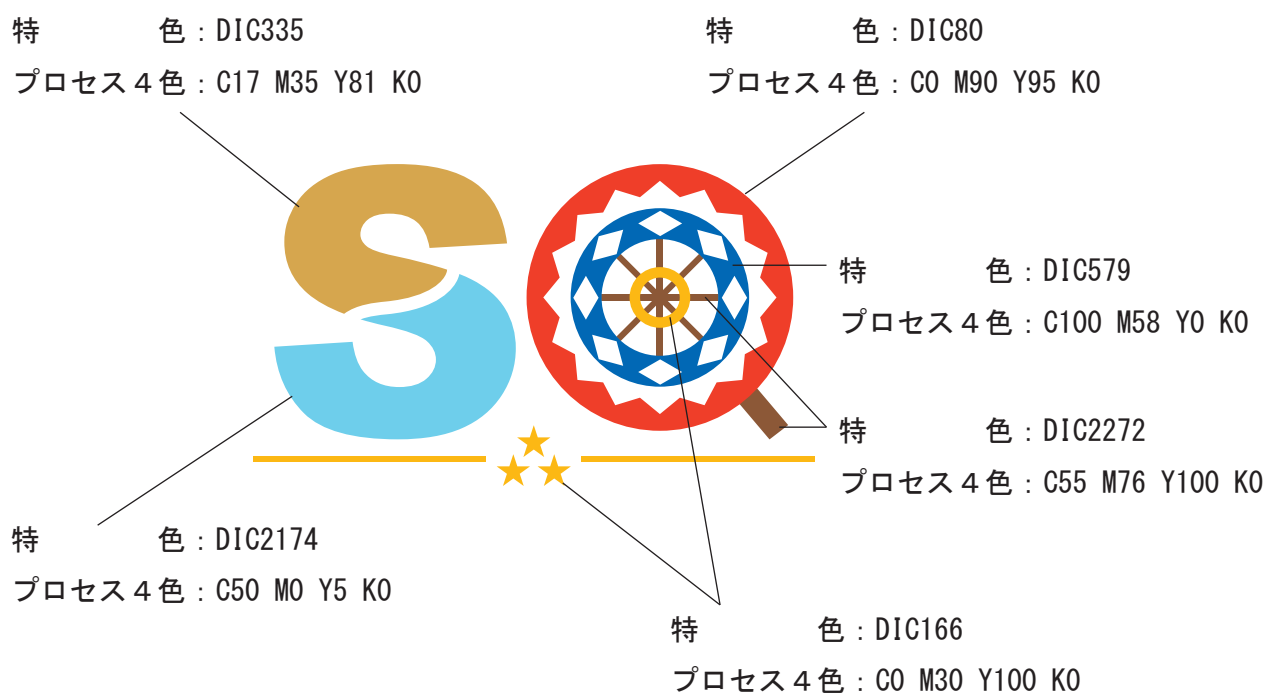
特　　　色：DIC335
プロセス４色：C17 M35 Y81 K0

特　　　色：DIC80
プロセス４色：C0 M90 Y95 K0

特　　　色：DIC579
プロセス４色：C100 M58 Y0 K0

特　　　色：DIC2272
プロセス４色：C55 M76 Y100 K0

特　　　色：DIC2174
プロセス４色：C50 M0 Y5 K0

特　　　色：DIC166
プロセス４色：C0 M30 Y100 K0